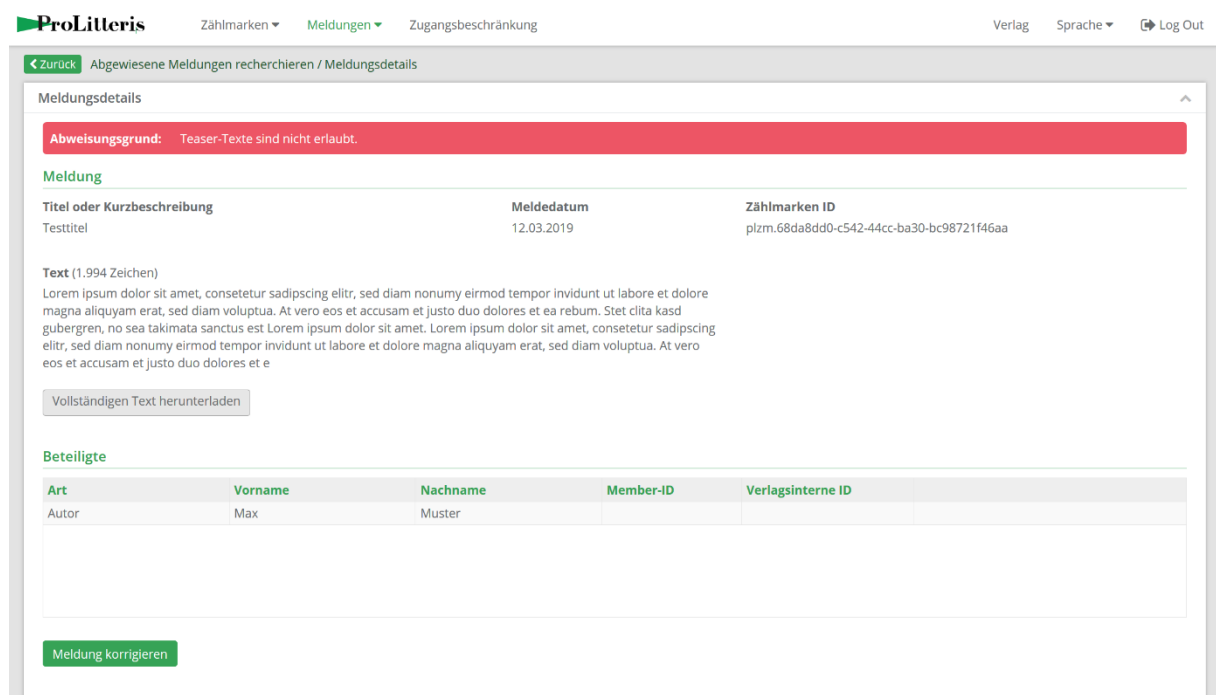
ProLitteris Zählmarken Meldungen Zugangsbeschränkung Verlag Sprache Log Out

Zurück Abgewiesene Meldungen recherchieren / Meldungsdetails

Meldungsdetails

Abweisungsgrund: Teaser-Texte sind nicht erlaubt.

Meldung

Titel oder Kurzbeschreibung
Testtitel

Meldedatum
12.03.2019

Zählmarken ID
plzm.68da8dd0-c542-44cc-ba30-bc98721f46aa

Text (1.994 Zeichen)
Lorem ipsum dolor sit amet, consetetur sadipscing elitr, sed diam nonumy eirmod tempor invidunt ut labore et dolore magna aliquyam erat, sed diam voluptua. At vero eos et accusam et justo duo dolores et ea rebum. Stet clita kasd gubergren, no sea takimata sanctus est Lorem ipsum dolor sit amet. Lorem ipsum dolor sit amet, consetetur sadipscing elitr, sed diam nonumy eirmod tempor invidunt ut labore et dolore magna aliquyam erat, sed diam voluptua. At vero eos et accusam et justo duo dolores et e

Vollständigen Text herunterladen

Beteiligte

| Art | Vorname | Nachname | Member-ID | Verlagsinterne ID |
|---|---|---|---|---|
| Autor | Max | Muster | | |

Meldung korrigieren